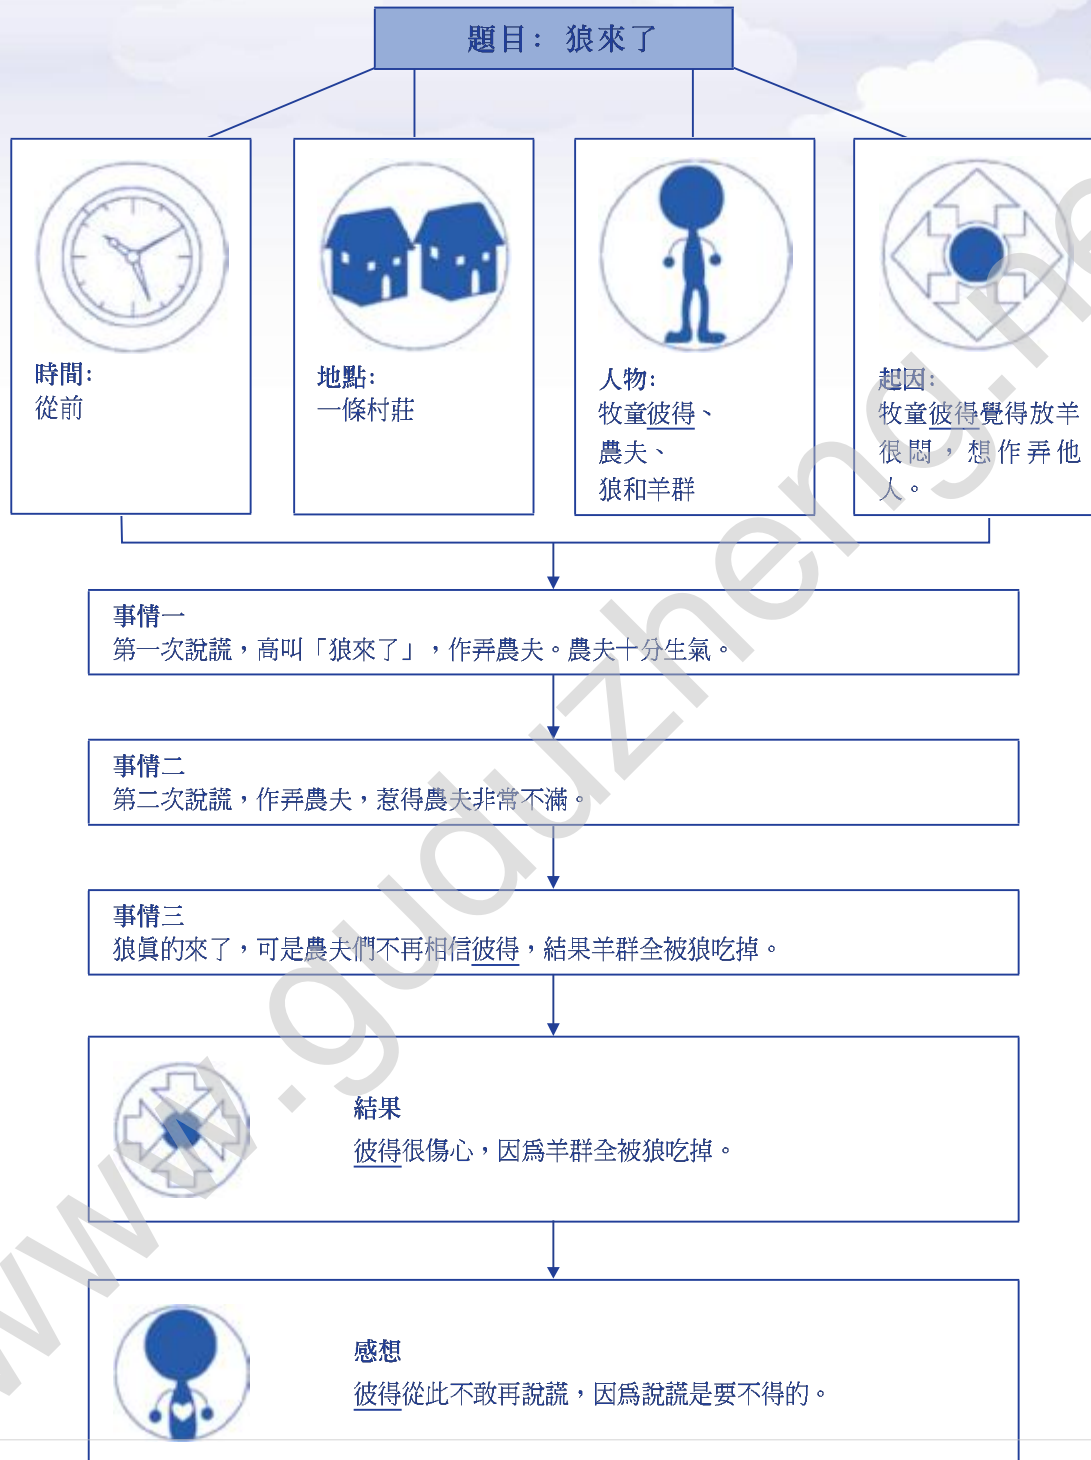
題目： 狼來了

時間：
從前

地點：
一條村莊

人物：
牧童彼得、
農夫、
狼和羊群

起因：
牧童彼得覺得放羊很悶，想作弄他人。

事情一
第一次說謊，高叫「狼來了」，作弄農夫。農夫十分生氣。

事情二
第二次說謊，作弄農夫，惹得農夫非常不滿。

事情三
狼眞的來了，可是農夫們不再相信彼得，結果羊群全被狼吃掉。

結果
彼得很傷心，因爲羊群全被狼吃掉。

感想
彼得從此不敢再說謊，因爲說謊是要不得的。

www.guduzheng.net